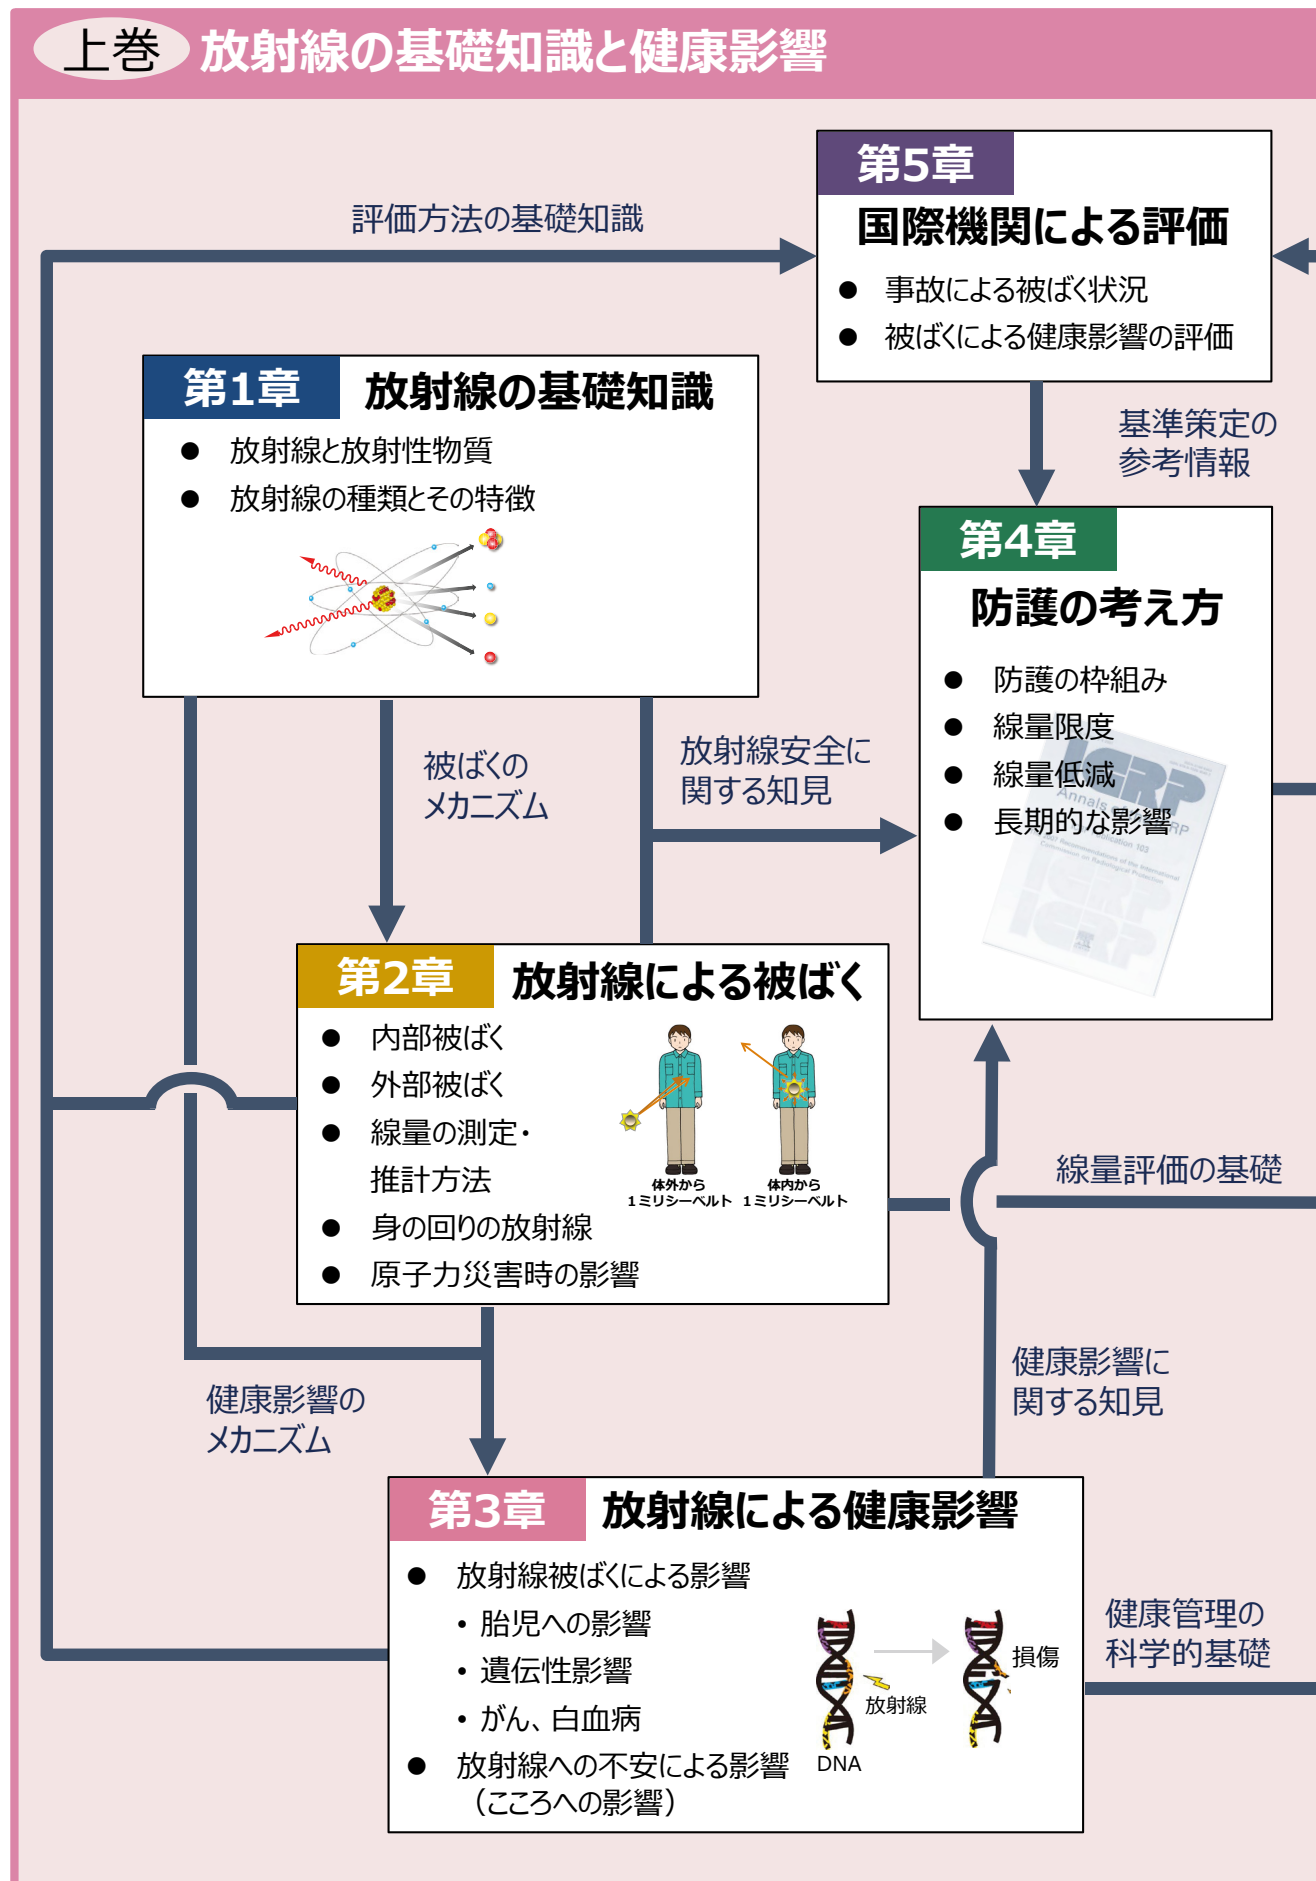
上巻 放射線の基礎知識と健康影響

評価方法の基礎知識

第5章
国際機関による評価
● 事故による被ばく状況
● 被ばくによる健康影響の評価

基準策定の参考情報

第1章 放射線の基礎知識
● 放射線と放射性物質
● 放射線の種類とその特徴

第4章
防護の考え方
● 防護の枠組み
● 線量限度
● 線量低減
● 長期的な影響

被ばくのメカニズム

放射線安全に関する知見

第2章 放射線による被ばく
● 内部被ばく
● 外部被ばく
● 線量の測定・推計方法
● 身の回りの放射線
● 原子力災害時の影響

体外から 1ミリシーベルト
体内から 1ミリシーベルト

線量評価の基礎

健康影響に関する知見

健康影響のメカニズム

第3章 放射線による健康影響
● 放射線被ばくによる影響
・胎児への影響
・遺伝性影響
・がん、白血病
● 放射線への不安による影響（こころへの影響）

放射線
DNA
損傷

健康管理の科学的基礎